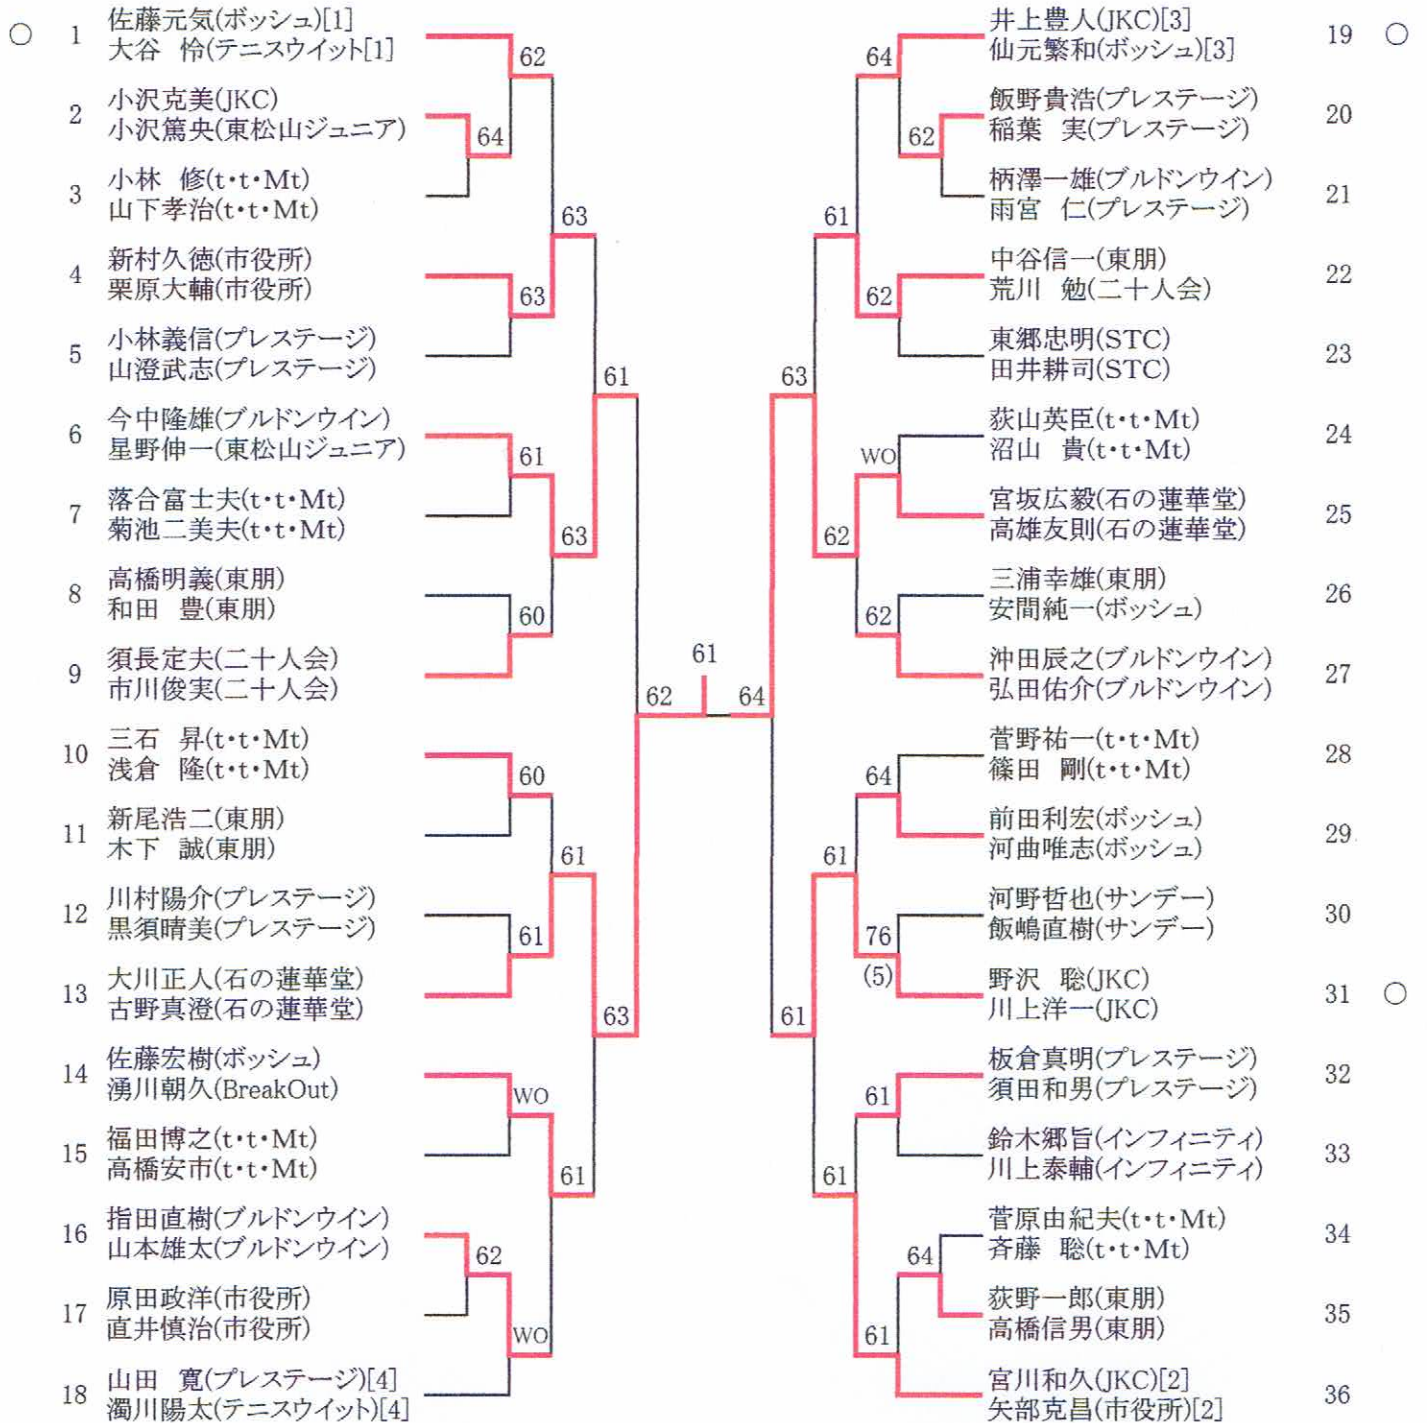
○ 1 佐藤元気(ボッシュ)[1] 大谷 怜(テニスウイット[1]
2 小沢克美(JKC) 小沢篤央(東松山ジュニア)
3 小林 修(t・t・Mt) 山下孝治(t・t・Mt)
4 新村久徳(市役所) 栗原大輔(市役所)
5 小林義信(プレステージ) 山澄武志(プレステージ)
6 今中隆雄(ブルドンウイン) 星野伸一(東松山ジュニア)
7 落合富士夫(t・t・Mt) 菊池二美夫(t・t・Mt)
8 高橋明義(東朋) 和田 豊(東朋)
9 須長定夫(二十人会) 市川俊実(二十人会)
10 三石 昇(t・t・Mt) 浅倉 隆(t・t・Mt)
11 新尾浩二(東朋) 木下 誠(東朋)
12 川村陽介(プレステージ) 黒須晴美(プレステージ)
13 大川正人(石の蓮華堂) 古野真澄(石の蓮華堂)
14 佐藤宏樹(ボッシュ) 湧川朝久(BreakOut)
15 福田博之(t・t・Mt) 高橋安市(t・t・Mt)
16 指田直樹(ブルドンウイン) 山本雄太(ブルドンウイン)
17 原田政洋(市役所) 直井慎治(市役所)
18 山田 寛(プレステージ)[4] 濁川陽太(テニスウイット)[4]

62 64 63 63 61 61 63 60 60 61 61 63 WO 61 62 WO 62 61 64

井上豊人(JKC)[3] 仙元繁和(ボッシュ)[3] 19 ○
飯野貴浩(プレステージ) 稲葉 実(プレステージ) 20
柄澤一雄(ブルドンウイン) 雨宮 仁(プレステージ) 21
中谷信一(東朋) 荒川 勉(二十人会) 22
東郷忠明(STC) 田井耕司(STC) 23
荻山英臣(t・t・Mt) 沼山 貴(t・t・Mt) 24
宮坂広毅(石の蓮華堂) 高雄友則(石の蓮華堂) 25
三浦幸雄(東朋) 安間純一(ボッシュ) 26
沖田辰之(ブルドンウイン) 弘田佑介(ブルドンウイン) 27
菅野祐一(t・t・Mt) 篠田 剛(t・t・Mt) 28
前田利宏(ボッシュ) 河曲唯志(ボッシュ) 29
河野哲也(サンデー) 飯嶋直樹(サンデー) 30
野沢 聡(JKC) 川上洋一(JKC) 31 ○
板倉真明(プレステージ) 須田和男(プレステージ) 32
鈴木郷旨(インフィニティ) 川上泰輔(インフィニティ) 33
菅原由紀夫(t・t・Mt) 斉藤 聡(t・t・Mt) 34
荻野一郎(東朋) 高橋信男(東朋) 35
宮川和久(JKC)[2] 矢部克昌(市役所)[2] 36

64 62 61 62 63 WO 62 62 64 61 76 (5) 61 61 61 64 61